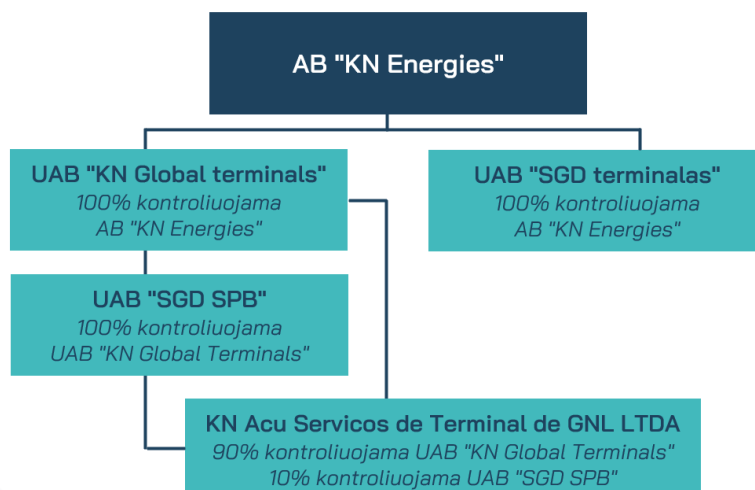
AB "KN Energies"

UAB "KN Global terminals"
100% kontroliuojama
AB "KN Energies"

UAB "SGD terminalas"
100% kontroliuojama
AB "KN Energies"

UAB "SGD SPB"
100% kontroliuojama
UAB "KN Global Terminals"

KN Acu Servicos de Terminal de GNL LTDA
90% kontroliuojama UAB "KN Global Terminals"
10% kontroliuojama UAB "SGD SPB"